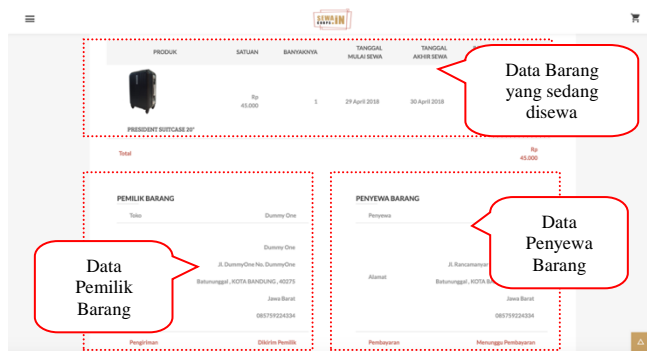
SEWA IN

| PRODUK | SATUAN | BANYAKNYA | TANGGAL MULAI SEWA | TANGGAL AKHIR SEWA |
|---|---|---|---|---|
| PRESIDENT SUITCASE 20" | Rp 45.000 | 1 | 29 April 2018 | 30 April 2018 |

Data Barang yang sedang disewa

Total

Rp 45.000

PEMILIK BARANG

Toko

Dummy One

Dummy One

Jl. DummyOne No. DummyOne

Batununggal , KOTA BANDUNG , 40275

Jawa Barat

085759224334

Pengiriman

Dikirim Pemilik

Data Pemilik Barang

PENYEWA BARANG

Penyewa

Alamat

Jl. Rancamanyar

Batununggal , KOTA BA

Jawa Barat

085759224334

Pembayaran

Menunggu Pembayaran

Data Penyewa Barang